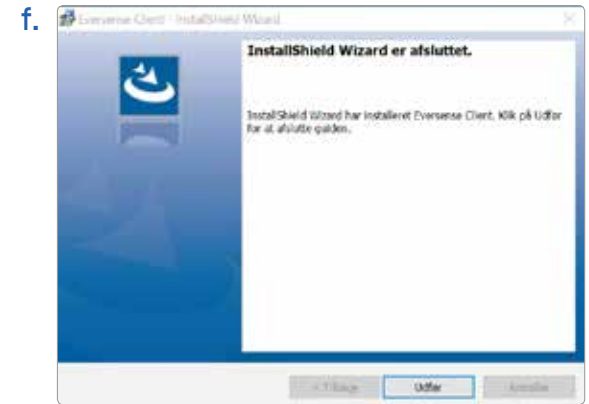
f.

Eversense Client - InstallShield Wizard

InstallShield Wizard er afsluttet.

InstallShield Wizard har installeret Eversense Client. Klik på Udfør for at afslutte guiden.

< Tilbage

Udfør

Annuller